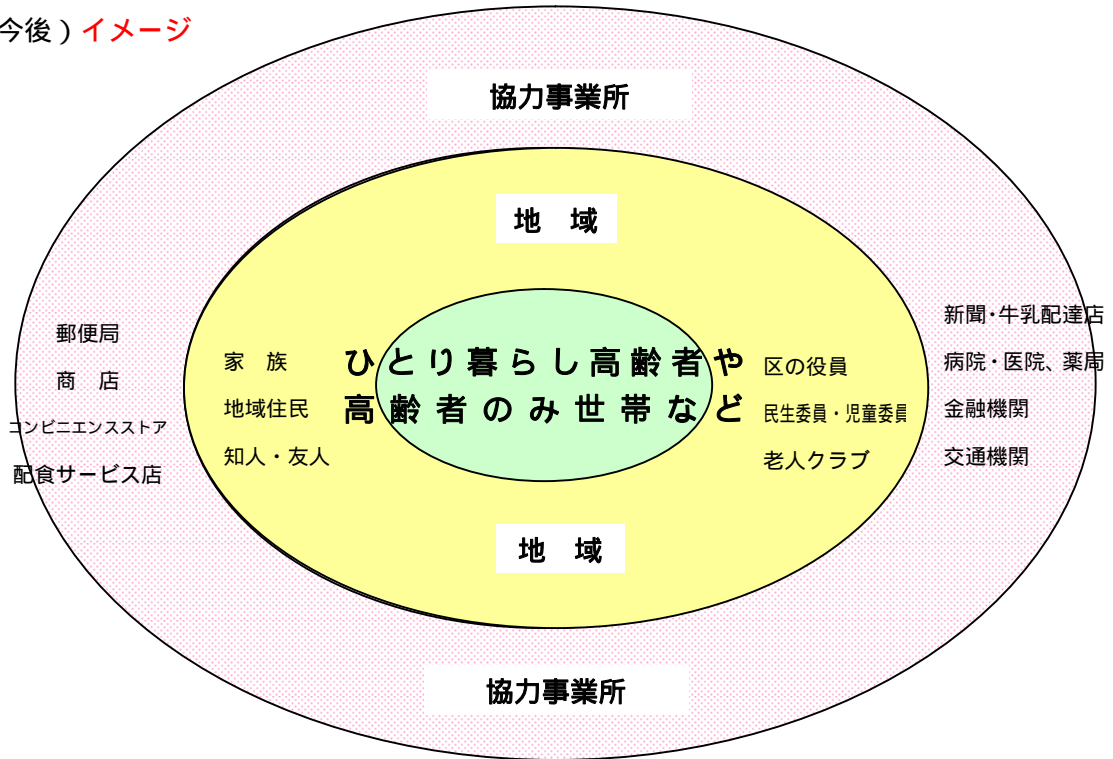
今後）イメージ

協力事業所

地　域

郵便局

商　店

コンビニエンスストア

配食サービス店

家　族

地域住民

知人・友人

ひとり暮らし高齢者や
高齢者のみ世帯など

区の役員

民生委員・児童委員

老人クラブ

新聞・牛乳配達店

病院・医院、薬局

金融機関

交通機関

地　域

協力事業所